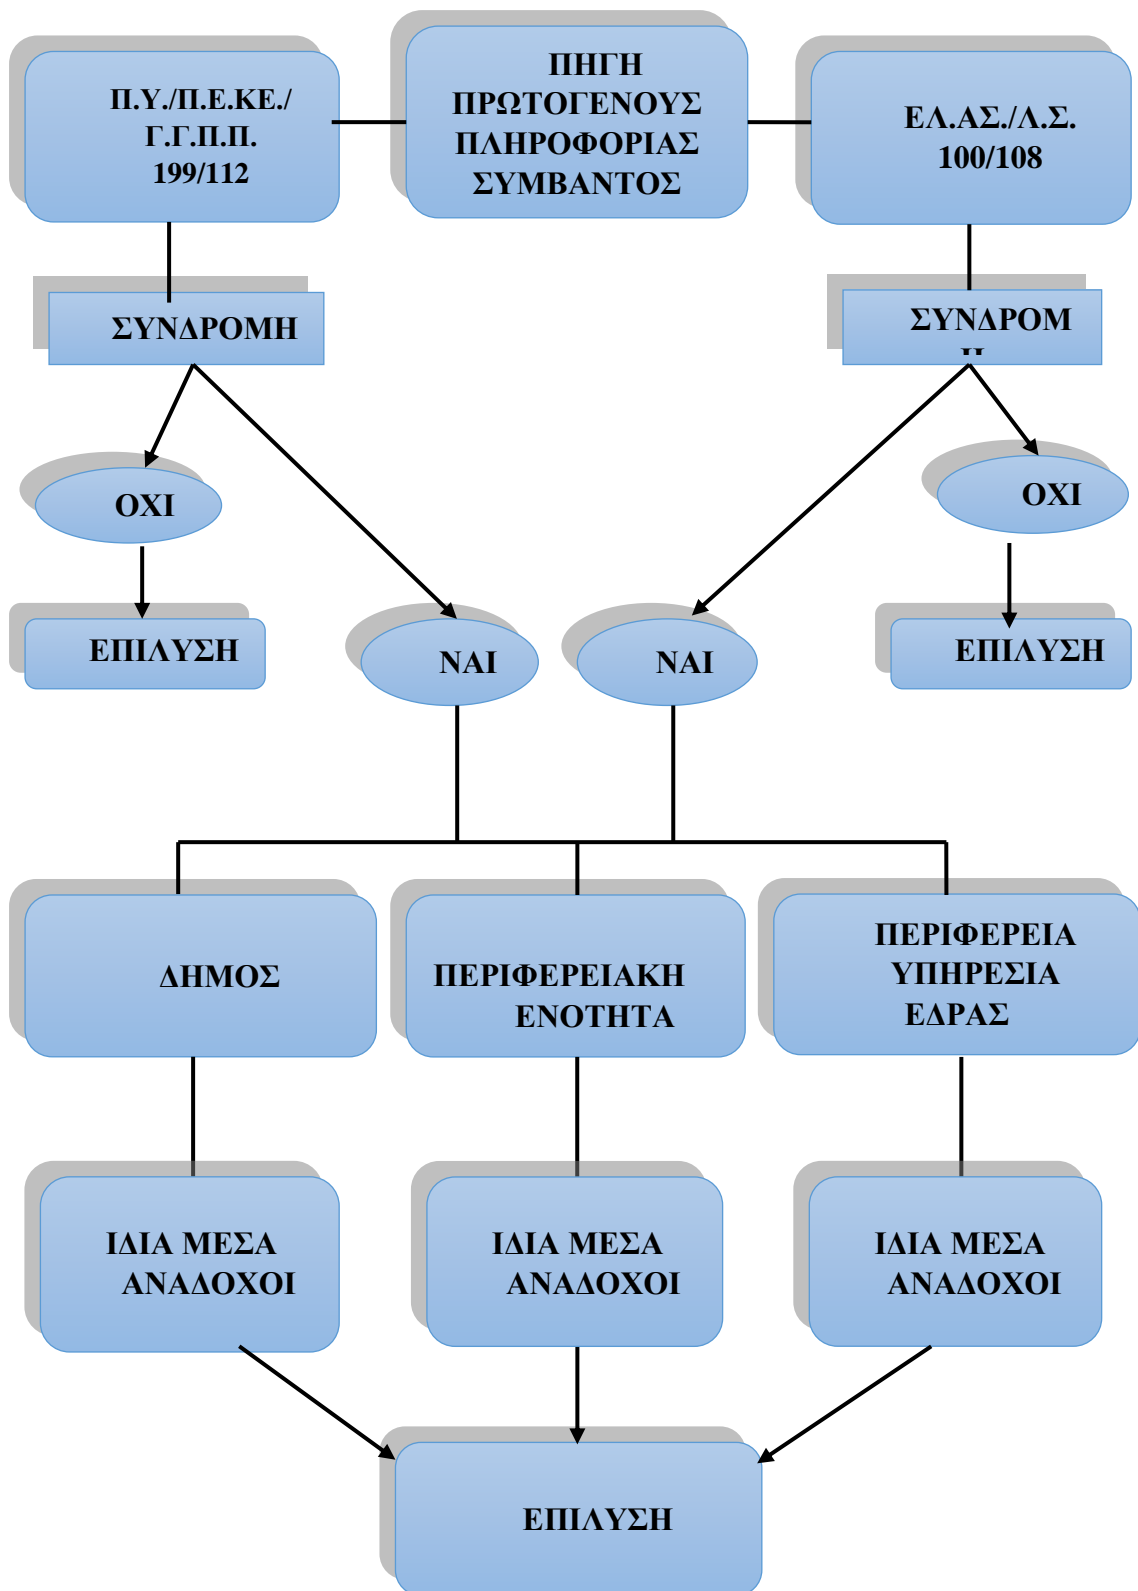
Π.Υ./Π.Ε.ΚΕ./
Γ.Γ.Π.Π.
199/112

ΠΗΓΗ
ΠΡΩΤΟΓΕΝΟΥΣ
ΠΛΗΡΟΦΟΡΙΑΣ
ΣΥΜΒΑΝΤΟΣ

ΕΛ.ΑΣ./Λ.Σ.
100/108

ΣΥΝΔΡΟΜΗ

ΣΥΝΔΡΟΜ
Η

ΟΧΙ

ΟΧΙ

ΕΠΙΛΥΣΗ

ΝΑΙ

ΝΑΙ

ΕΠΙΛΥΣΗ

ΔΗΜΟΣ

ΠΕΡΙΦΕΡΕΙΑΚΗ
ΕΝΟΤΗΤΑ

ΠΕΡΙΦΕΡΕΙΑ
ΥΠΗΡΕΣΙΑ
ΕΔΡΑΣ

ΙΔΙΑ ΜΕΣΑ
ΑΝΑΔΟΧΟΙ

ΙΔΙΑ ΜΕΣΑ
ΑΝΑΔΟΧΟΙ

ΙΔΙΑ ΜΕΣΑ
ΑΝΑΔΟΧΟΙ

ΕΠΙΛΥΣΗ